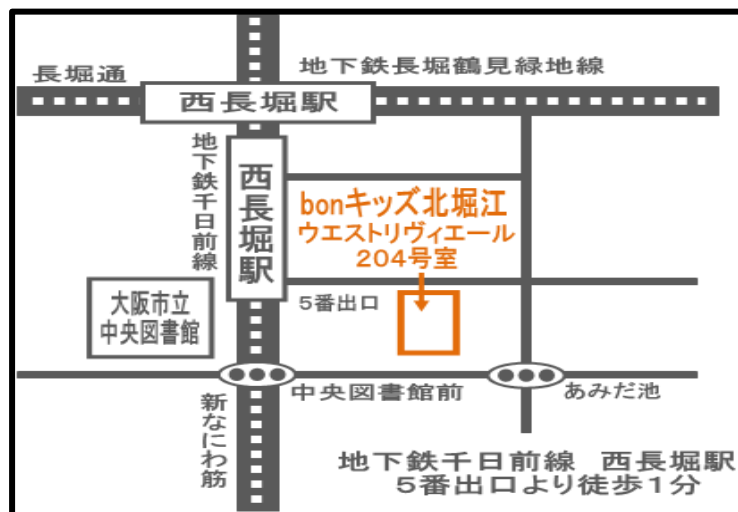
長堀通

地下鉄長堀鶴見緑地線

西長堀駅

地下鉄千日前線

西長堀駅

bonキッズ北堀江
ウエストリヴィエール
204号室

5番出口

大阪市立
中央図書館

中央図書館前

あみだ池

新なにわ筋

地下鉄千日前線　西長堀駅
5番出口より徒歩1分